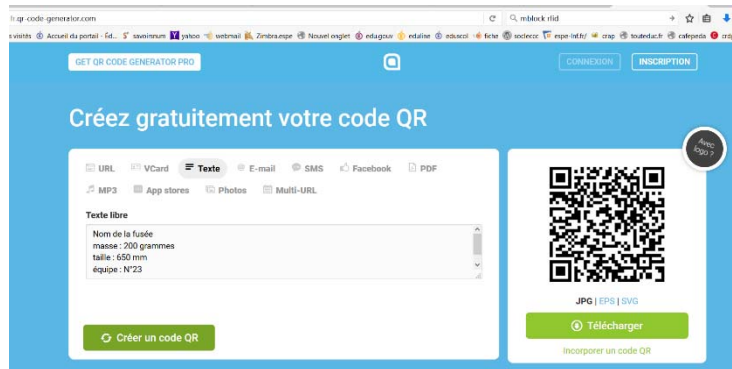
fr.qr-code-generator.com

mblock rfid

s visités Accueil du portail - Éd... savoirsnum yahoo webmail Zimbra.espe Nouvel onglet edugouv edalise eduscol fiche soclecc espe-lntf.fr crap toutedu.fr cafepeda crd

GET QR CODE GENERATOR PRO

CONNEXION

INSCRIPTION

Créez gratuitement votre code QR

URL VCard Texte E-mail SMS Facebook PDF

MP3 App stores Photos Multi-URL

Texte libre

Nom de la fusée
masse : 200 grammes
taille : 650 mm
équipe : N°23

Créer un code QR

Avec logo ?

JPG | EPS | SVG

Télécharger

Incorporer un code QR